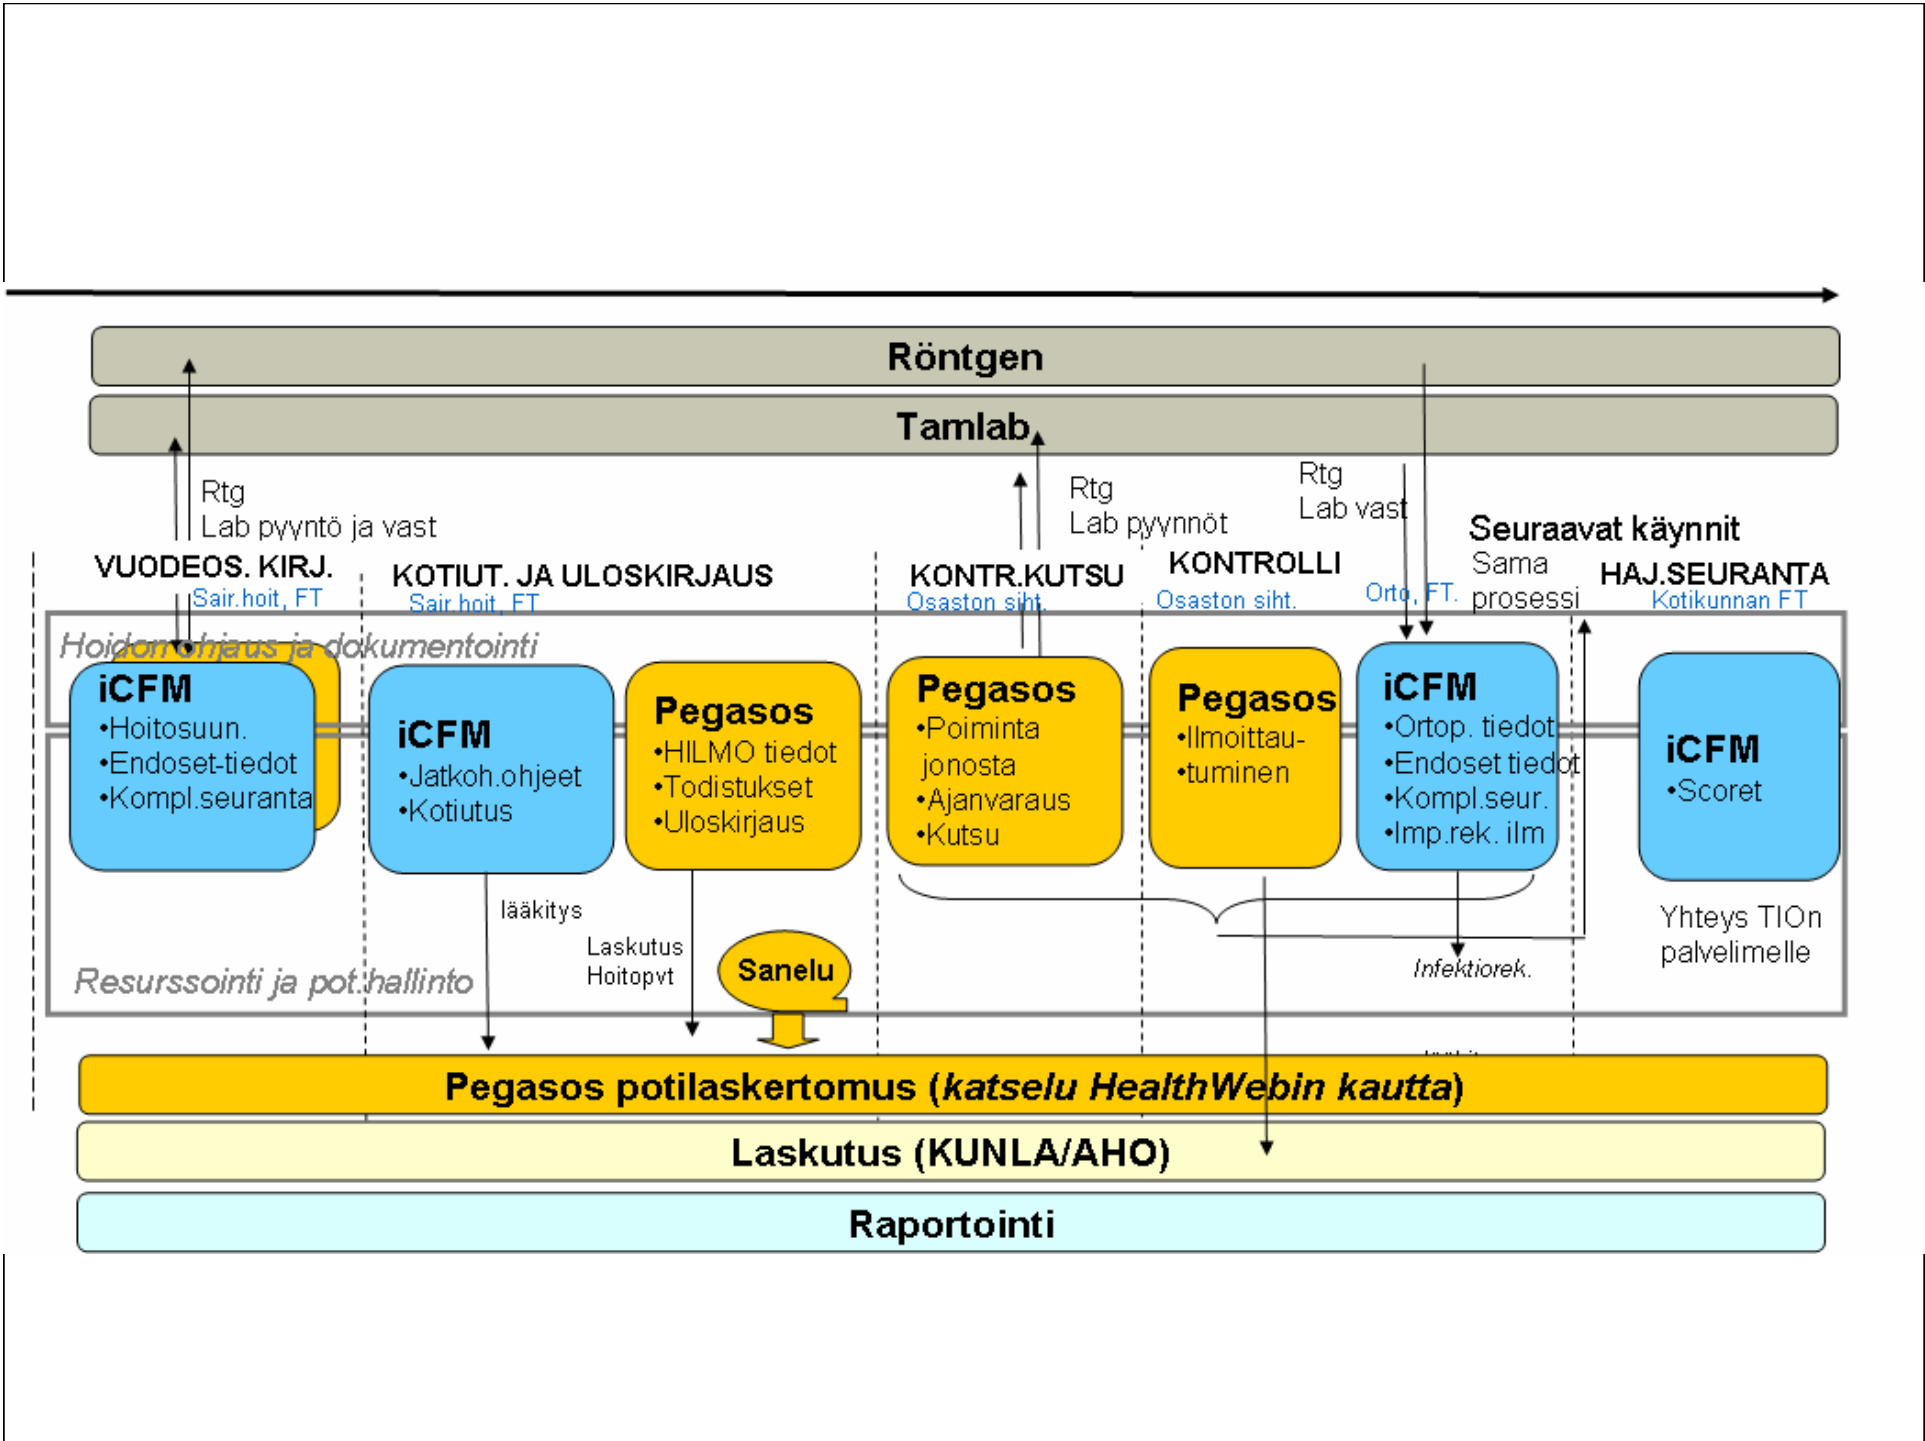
Röntgen

Tamlab

Rtg
Lab pyyntö ja vast

Rtg
Lab pyynnöt

Rtg
Lab vast

Seuraavat käynnit
Sama prosessi

VUODEOS. KIRJ.
Sair.hoit, FT

KOTIUT. JA ULOSKIRJAUS
Sair.hoit, FT

KONTR.KUTSU
Osaston siht.

KONTROLLI
Osaston siht.

Orto, FT.

HAJ.SEURANTA
Kotikunnan FT

Hoidonohjaus ja dokumentointi

iCFM
•Hoitosuun.
•Endoset-tiedot
•Kompl.seuranta

iCFM
•Jatkoh.ohjeet
•Kotiutus

Pegasos
•HILMO tiedot
•Todistukset
•Uloskirjaus

Pegasos
•Poiminta jonosta
•Ajanvaraus
•Kutsu

Pegasos
•Ilmoittau-
•tuminen

iCFM
•Ortop. tiedot
•Endoset tiedot
•Kompl.seur.
•Imp.rek. ilm

iCFM
•Scoret

lääkitys

Laskutus
Hoitopvt

Sanelu

Infektiorek.

Yhteys TIOn palvelimelle

Resurssointi ja pot.hallinto

Pegasos potilaskertomus (katselu HealthWebin kautta)

Laskutus (KUNLA/AHO)

Raportointi